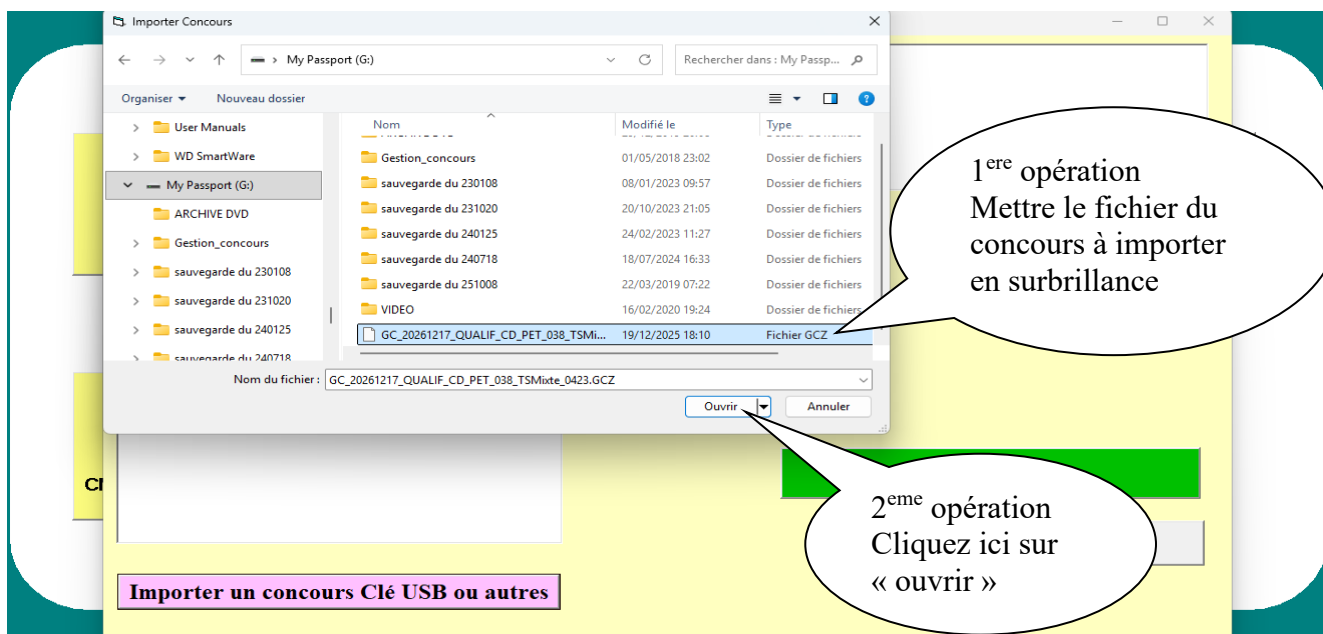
Importer Concours

My Passport (G:)

Rechercher dans : My Passp...

Organiser ▾ Nouveau dossier

User Manuals
WD SmartWare
My Passport (G:)
ARCHIVE DVD
Gestion_concours
sauvegarde du 230108
sauvegarde du 231020
sauvegarde du 240125
sauvegarde du 240718

| Nom | Modifié le | Type |
|---|---|---|
| Gestion_concours | 01/05/2018 23:02 | Dossier de fichiers |
| sauvegarde du 230108 | 08/01/2023 09:57 | Dossier de fichiers |
| sauvegarde du 231020 | 20/10/2023 21:05 | Dossier de fichiers |
| sauvegarde du 240125 | 24/02/2023 11:27 | Dossier de fichiers |
| sauvegarde du 240718 | 18/07/2024 16:33 | Dossier de fichiers |
| sauvegarde du 251008 | 22/03/2019 07:22 | Dossier de fichiers |
| VIDEO | 16/02/2020 19:24 | Dossier de fichiers |
| GC_20261217_QUALIF_CD_PET_038_TSMi... | 19/12/2025 18:10 | Fichier GCZ |

Nom du fichier : GC_20261217_QUALIF_CD_PET_038_TSMixte_0423.GCZ

Ouvrir Annuler

1$^{ere}$ opération
Mettre le fichier du concours à importer en surbrillance

2$^{eme}$ opération
Cliquez ici sur « ouvrir »

Cl

Importer un concours Clé USB ou autres